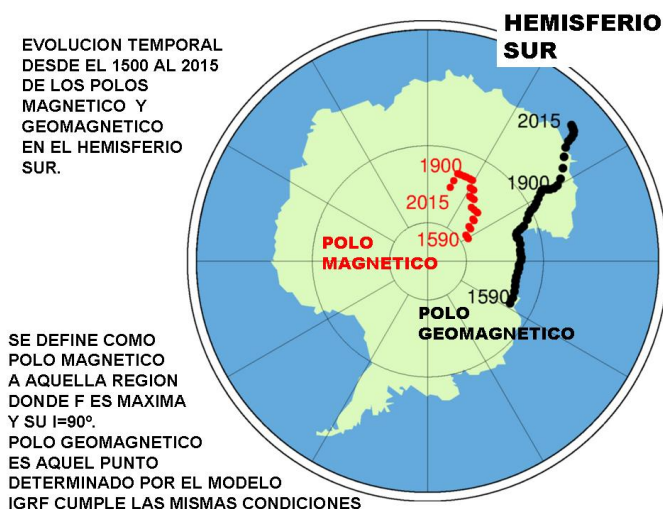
EVOLUCION TEMPORAL DESDE EL 1500 AL 2015 DE LOS POLOS MAGNETICO Y GEOMAGNETICO EN EL HEMISFERIO SUR.

HEMISFERIO SUR

2015

1900

1900

2015

1590

POLO MAGNETICO

1590

POLO GEOMAGNETICO

SE DEFINE COMO POLO MAGNETICO A AQUELLA REGION DONDE F ES MAXIMA Y SU I=90º.
POLO GEOMAGNETICO ES AQUEL PUNTO DETERMINADO POR EL MODELO IGRF CUMPLE LAS MISMAS CONDICIONES